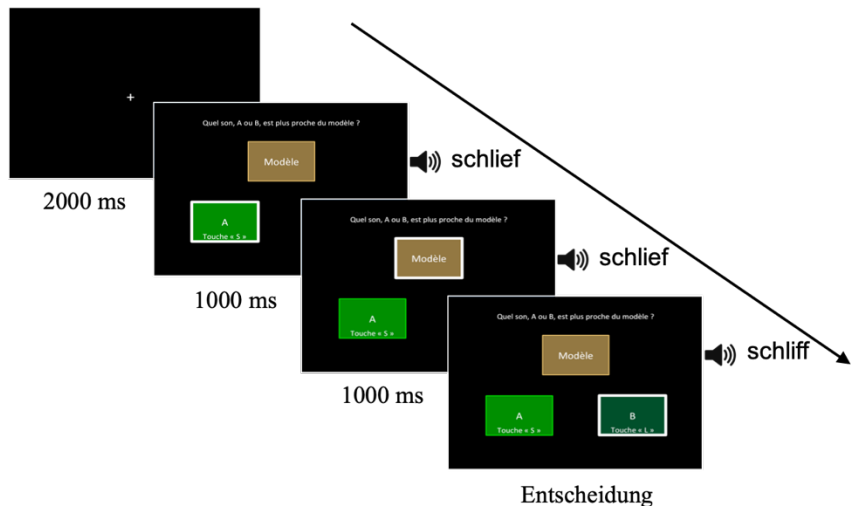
+

2000 ms

Quel son, A ou B, est plus proche du modèle ?

Modèle

A
Touche « S »

schlief

1000 ms

Quel son, A ou B, est plus proche du modèle ?

Modèle

A
Touche « S »

schlief

1000 ms

Quel son, A ou B, est plus proche du modèle ?

Modèle

A
Touche « S »

B
Touche « L »

schliff

Entscheidung